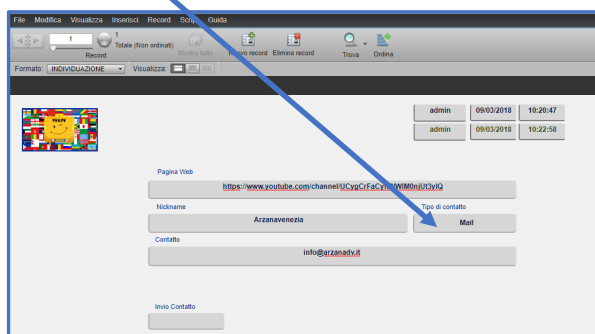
File Modifica Visualizza Inserisci Record Scri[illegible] Guida

1

1
Totale (Non ordinati)

Record

Mostra tutto

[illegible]uovo record

Elimina record

Trova

Ordina

Formato: INDIVIDUAZIONE

Visualizza:

admin 09/03/2018 10:20:47

admin 09/03/2018 10:22:58

Pagina Web

https://www.youtube.com/channel/UCygCrFaCy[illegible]WIM0njUt3ylQ

Nickname

Arzanavenezia

Tipo di contatto

Mail

Contatto

info@arzanadv.it

Invio Contatto